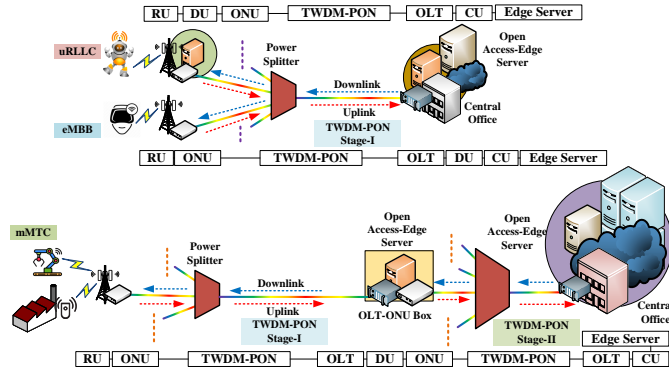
RU | DU | ONU | TWDM-PON | OLT | CU | Edge Server

uRLLC

Power Splitter

Open Access-Edge Server

Downlink

Uplink

Central Office

TWDM-PON Stage-I

eMBB

RU | ONU | TWDM-PON | OLT | DU | CU | Edge Server

mMTC

Power Splitter

Open Access-Edge Server

Open Access-Edge Server

Downlink

Uplink

TWDM-PON Stage-I

OLT-ONU Box

TWDM-PON Stage-II

Central Office

Edge Server

RU | ONU | TWDM-PON | OLT | DU | ONU | TWDM-PON | OLT | CU